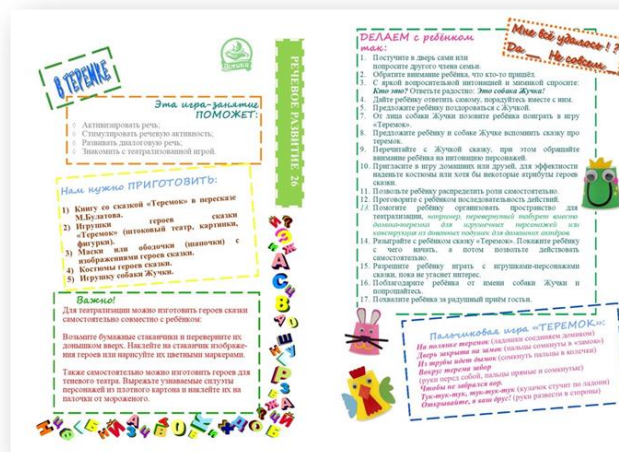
В ТЕРЕМКЕ

Эта игра-занятие ПОМОЖЕТ:

Активизировать речь;
Стимулировать речевую активность;
Развивать диалоговую речь;
Знакомить с театрализованной игрой.

Нам нужно ПРИГОТОВИТЬ:

1) Книгу со сказкой «Теремок» в пересказе М.Булатова.
2) Игрушки героев сказки «Теремок» (пальчиковый театр, картинки, фигурки).
3) Маски или ободочки (шапочки) с изображениями героев сказки.
4) Костюмы героев сказки.
5) Игрушку собаки Жучки.

Важно!

Для театрализации можно изготовить героев сказки самостоятельно совместно с ребёнком:

Возьмите бумажные стаканчики и переверните их донышком вверх. Наклейте на стаканчик изображения героев или нарисуйте их цветными маркерами.

Также самостоятельно можно изготовить героев для теневого театра. Вырежьте узнаваемые силуэты персонажей из плотного картона и наклейте их на палочки от мороженого.

РЕЧЕВОЕ РАЗВИТИЕ 26

ДЕЛАЕМ с ребёнком так:

1. Постучите в дверь сами или попросите другого члена семьи.
2. Обратите внимание ребёнка, что кто-то пришёл.
3. С яркой вопросительной интонацией и мимикой спросите: Кто это? Ответьте радостно: Это собака Жучка!
4. Дайте ребёнку ответить самому, порадуйтесь вместе с ним.
5. Предложите ребёнку поздороваться с Жучкой.
6. От лица собаки Жучки позовите ребёнка поиграть в игру «Теремок».
7. Предложите ребёнку и собаке Жучке вспомнить сказку про теремок.
8. Прочитайте с Жучкой сказку, при этом обращайте внимание ребёнка на интонацию персонажей.
9. Пригласите в игру домашних или друзей, для эффективности наденьте костюмы или хотя бы некоторые атрибуты героев сказки.
10. Позвольте ребёнку распределить роли самостоятельно.
11. Проговорите с ребёнком последовательность действий.
12. Помогите ребёнку организовать пространство для театрализации, например, перевернутый табурет вместо домика-терема для игрушечных персонажей или конструкция из диванных подушек для больших актеров.
13. Разыграйте с ребёнком сказку «Теремок». Покажите ребёнку с чего начать, а потом позвольте действовать самостоятельно.
15. Разрешите ребёнку играть с игрушками-персонажами сказки, пока не угаснет интерес.
16. Поблагодарите ребёнка от имени собаки Жучки и попрощайтесь.
17. Похвалите ребёнка за радушный приём гостьи.

Мне всё удалось! ?! Да Не совсем

Пальчиковая игра «ТЕРЕМОК»:

На полянке теремок (ладошки соединяем домиком)
Дверь закрыта на замок (пальцы сомкнуты в «замок»)
Из трубы идет дымок (сомкнуть пальцы в колечки)
Вокруг терема забор (руки перед собой, пальцы прямые и сомкнуты)
Чтобы не забрался вор.
Тук-тук-тук, тук-тук-тук (кулачок стучит по ладони)
Открывайте, я ваш друг! (руки развести в стороны)